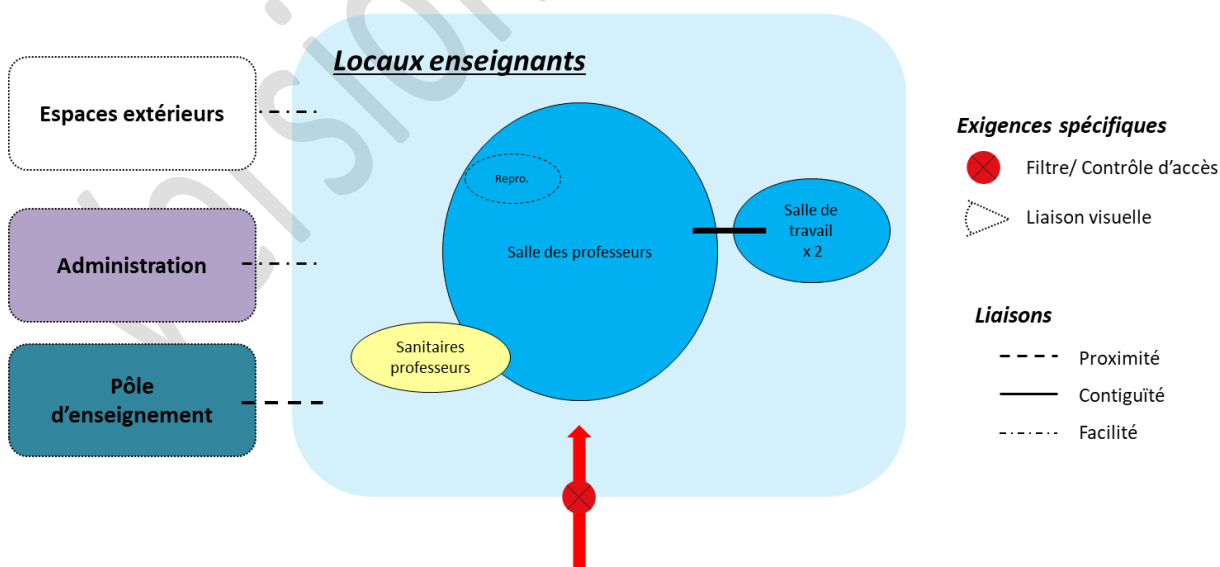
Espaces extérieurs

Administration

Pôle d'enseignement

Locaux enseignants

Repro.

Salle des professeurs

Salle de travail x 2

Sanitaires professeurs

Exigences spécifiques

Filtre/ Contrôle d'accès

Liaison visuelle

Liaisons

Proximité

Contiguïté

Facilité